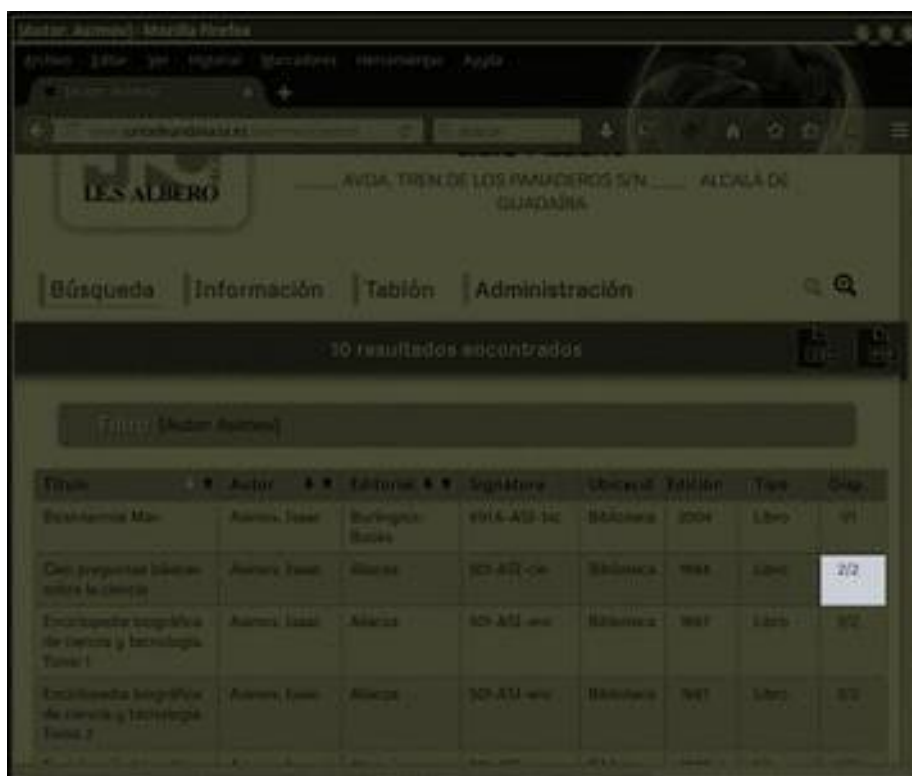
[Autor: Asimov] - Mozilla Firefox

Archivo Editar Ver Historial Marcadores Herramientas Ayuda

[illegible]

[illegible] Buscar

I.E.S ALBERO

AVDA. TREN DE LOS PANADEROS S/N ALCALA DE GUADAIRA

Búsqueda Información Tablón Administración

10 resultados encontrados

Tema [Autor: Asimov]

| Título | Autor | Editorial | Signatura | Ubicación | Edición | Tipo | Disp. |
|---|---|---|---|---|---|---|---|
| Bicentennial Man | Asimov, Isaac | Burlington Books | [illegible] | Biblioteca | 2004 | Libro | 1/1 |
| Cien preguntas básicas sobre la ciencia | Asimov, Isaac | Alianza | 5O-ASI-cie | Biblioteca | 1984 | Libro | 2/2 |
| Enciclopedia biográfica de ciencia y tecnología Tomo I | Asimov, Isaac | Alianza | 5O-ASI-enc | Biblioteca | 1987 | Libro | 2/2 |
| Enciclopedia biográfica de ciencia y tecnología Tomo 2 | Asimov, Isaac | Alianza | 5O-ASI-enc | Biblioteca | 1987 | Libro | 2/2 |